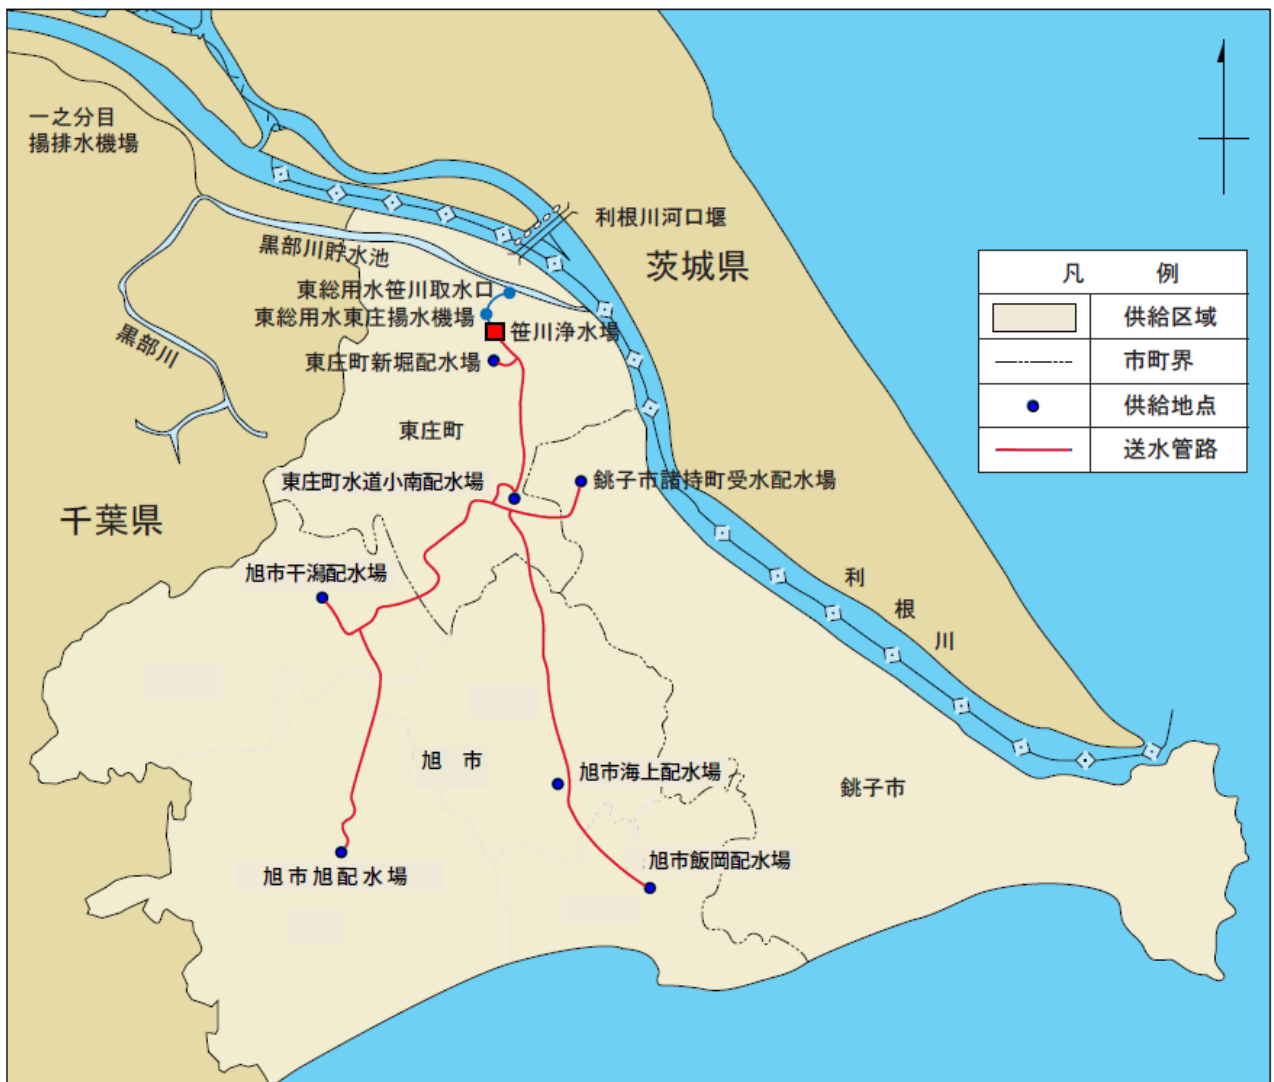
一之分目
揚排水機場

利根川河口堰

茨城県

黒部川貯水池

東総用水笹川取水口
東総用水東庄揚水機場
笹川浄水場
東庄町新堀配水場

黒部川

東庄町

東庄町水道小南配水場
銚子市諸持町受水配水場

千葉県

旭市干潟配水場

利
根
川

旭　市

旭市海上配水場

銚子市

旭市飯岡配水場

旭 市 旭 配 水 場

| 凡　　例 | |
|---|---|
| | 供給区域 |
| | 市町界 |
| | 供給地点 |
| | 送水管路 |